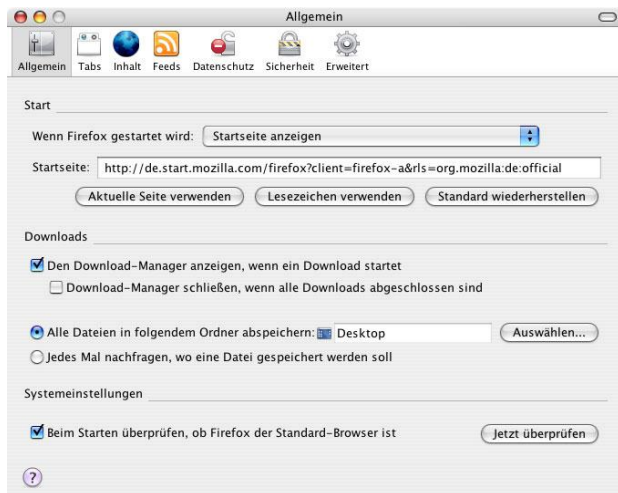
Allgemein

Allgemein Tabs Inhalt Feeds Datenschutz Sicherheit Erweitert

Start

Wenn Firefox gestartet wird: Startseite anzeigen

Startseite: http://de.start.mozilla.com/firefox?client=firefox-a&rls=org.mozilla:de:official

Aktuelle Seite verwenden Lesezeichen verwenden Standard wiederherstellen

Downloads

Den Download-Manager anzeigen, wenn ein Download startet

Download-Manager schließen, wenn alle Downloads abgeschlossen sind

Alle Dateien in folgendem Ordner abspeichern: Desktop Auswählen...

Jedes Mal nachfragen, wo eine Datei gespeichert werden soll

Systemeinstellungen

Beim Starten überprüfen, ob Firefox der Standard-Browser ist Jetzt überprüfen

?